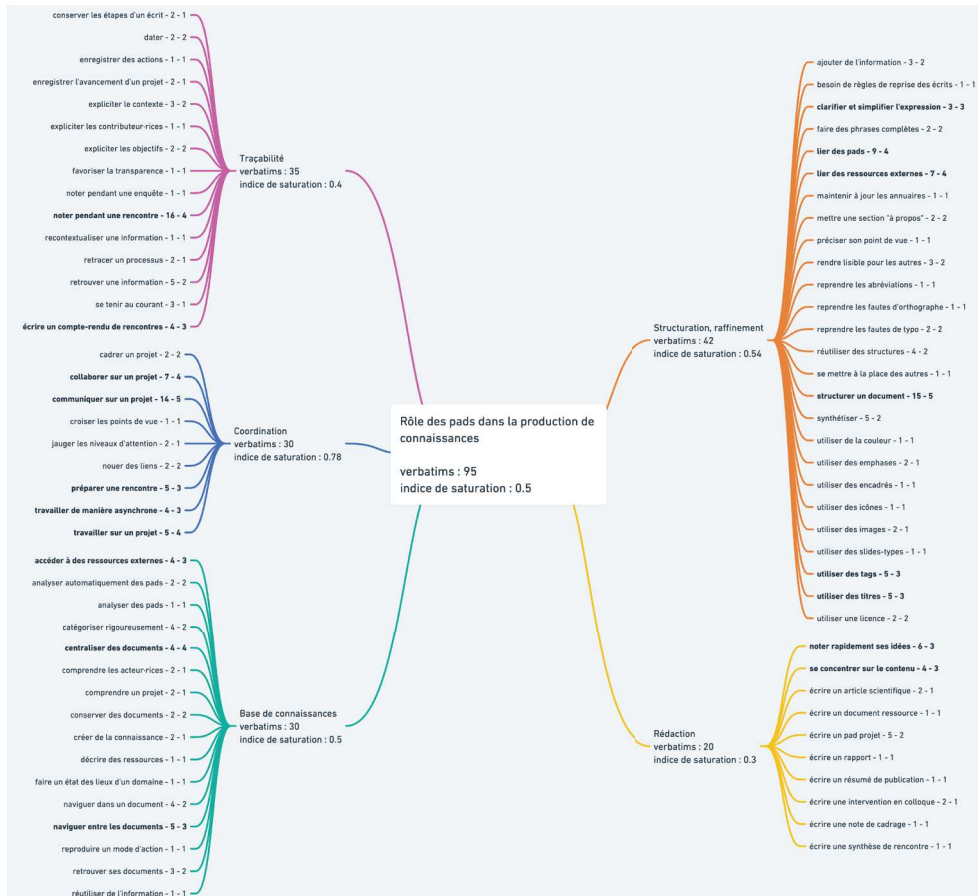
Rôle des pads dans la production de connaissances

verbatims : 95
indice de saturation : 0.5

Traçabilité
verbatims : 35
indice de saturation : 0.4

conserver les étapes d'un écrit - 2 - 1
dater - 2 - 2
enregistrer des actions - 1 - 1
enregistrer l'avancement d'un projet - 2 - 1
expliciter le contexte - 3 - 2
expliciter les contributeur·rices - 1 - 1
expliciter les objectifs - 2 - 2
favoriser la transparence - 1 - 1
noter pendant une enquête - 1 - 1
noter pendant une rencontre - 16 - 4
recontextualiser une information - 1 - 1
retracer un processus - 2 - 1
retrouver une information - 5 - 2
se tenir au courant - 3 - 1
écrire un compte-rendu de rencontres - 4 - 3

Coordination
verbatims : 30
indice de saturation : 0.78

cadrer un projet - 2 - 2
collaborer sur un projet - 7 - 4
communiquer sur un projet - 14 - 5
croiser les points de vue - 1 - 1
jauger les niveaux d'attention - 2 - 1
nouer des liens - 2 - 2
préparer une rencontre - 5 - 3
travailler de manière asynchrone - 4 - 3
travailler sur un projet - 5 - 4

Base de connaissances
verbatims : 30
indice de saturation : 0.5

accéder à des ressources externes - 4 - 3
analyser automatiquement des pads - 2 - 2
analyser des pads - 1 - 1
catégoriser rigoureusement - 4 - 2
centraliser des documents - 4 - 4
comprendre les acteur·rices - 2 - 1
comprendre un projet - 2 - 1
conserver des documents - 2 - 2
créer de la connaissance - 2 - 1
décrire des ressources - 1 - 1
faire un état des lieux d'un domaine - 1 - 1
naviguer dans un document - 4 - 2
naviguer entre les documents - 5 - 3
reproduire un mode d'action - 1 - 1
retrouver ses documents - 3 - 2
réutiliser de l'information - 1 - 1

Structuration, raffinement
verbatims : 42
indice de saturation : 0.54

ajouter de l'information - 3 - 2
besoin de règles de reprise des écrits - 1 - 1
clarifier et simplifier l'expression - 3 - 3
faire des phrases complètes - 2 - 2
lier des pads - 9 - 4
lier des ressources externes - 7 - 4
maintenir à jour les annuaires - 1 - 1
mettre une section "à propos" - 2 - 2
préciser son point de vue - 1 - 1
rendre lisible pour les autres - 3 - 2
reprendre les abréviations - 1 - 1
reprendre les fautes d'orthographe - 1 - 1
reprendre les fautes de typo - 2 - 2
réutiliser des structures - 4 - 2
se mettre à la place des autres - 1 - 1
structurer un document - 15 - 5
synthétiser - 5 - 2
utiliser de la couleur - 1 - 1
utiliser des emphases - 2 - 1
utiliser des encadrés - 1 - 1
utiliser des icônes - 1 - 1
utiliser des images - 2 - 1
utiliser des slides-types - 1 - 1
utiliser des tags - 5 - 3
utiliser des titres - 5 - 3
utiliser une licence - 2 - 2

Rédaction
verbatims : 20
indice de saturation : 0.3

noter rapidement ses idées - 6 - 3
se concentrer sur le contenu - 4 - 3
écrire un article scientifique - 2 - 1
écrire un document ressource - 1 - 1
écrire un pad projet - 5 - 2
écrire un rapport - 1 - 1
écrire un résumé de publication - 1 - 1
écrire une intervention en colloque - 2 - 1
écrire une note de cadrage - 1 - 1
écrire une synthèse de rencontre - 1 - 1